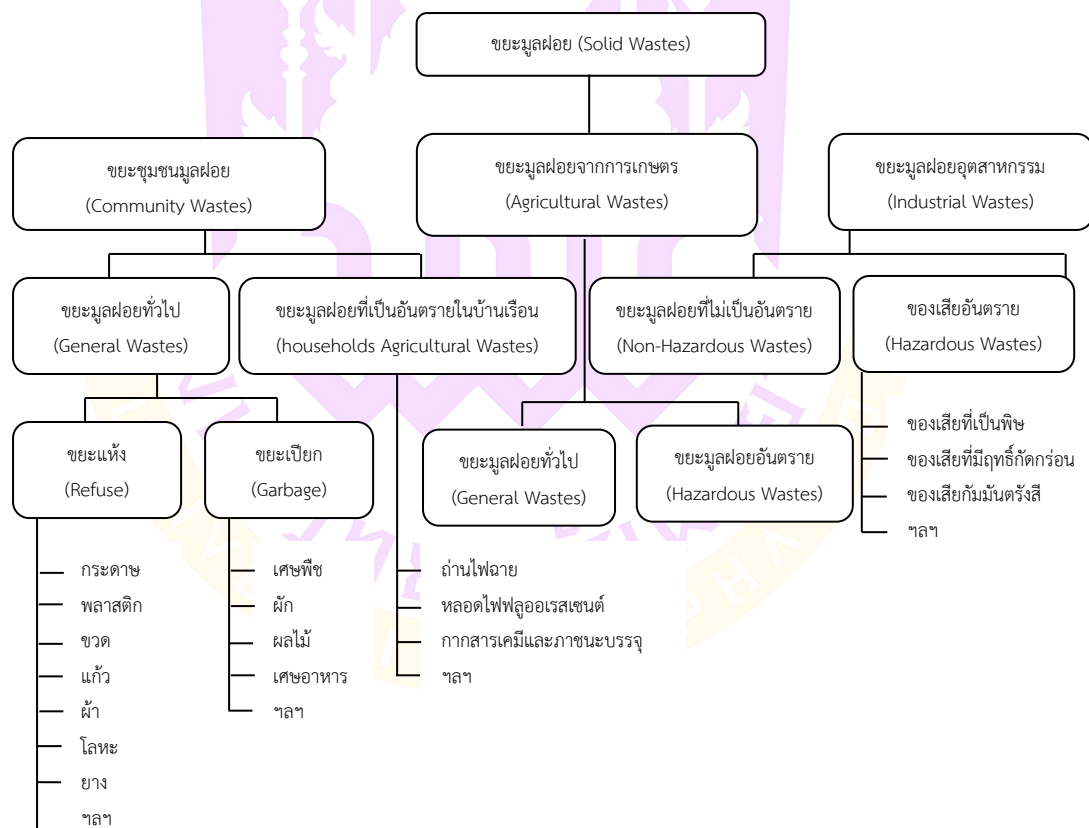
ขยะมูลฝอย (Solid Wastes)

ขยะชุมชนมูลฝอย (Community Wastes)

ขยะมูลฝอยจากการเกษตร (Agricultural Wastes)

ขยะมูลฝอยอุตสาหกรรม (Industrial Wastes)

ขยะมูลฝอยทั่วไป (General Wastes)

ขยะมูลฝอยที่เป็นอันตรายในบ้านเรือน (households Agricultural Wastes)

ขยะมูลฝอยที่ไม่เป็นอันตราย (Non-Hazardous Wastes)

ของเสียอันตราย (Hazardous Wastes)

ของเสียที่เป็นพิษ
ของเสียที่มีฤทธิ์กัดกร่อน
ของเสียกัมมันตรังสี
ฯลฯ

ขยะแห้ง (Refuse)

ขยะเปียก (Garbage)

ขยะมูลฝอยทั่วไป (General Wastes)

ขยะมูลฝอยอันตราย (Hazardous Wastes)

กระดาษ
พลาสติก
ขวด
แก้ว
ผ้า
โลหะ
ยาง
ฯลฯ

เศษพืช
ผัก
ผลไม้
เศษอาหาร
ฯลฯ

ถ่านไฟฉาย
หลอดไฟฟลูออเรสเซนต์
กากสารเคมีและภาชนะบรรจุ
ฯลฯ